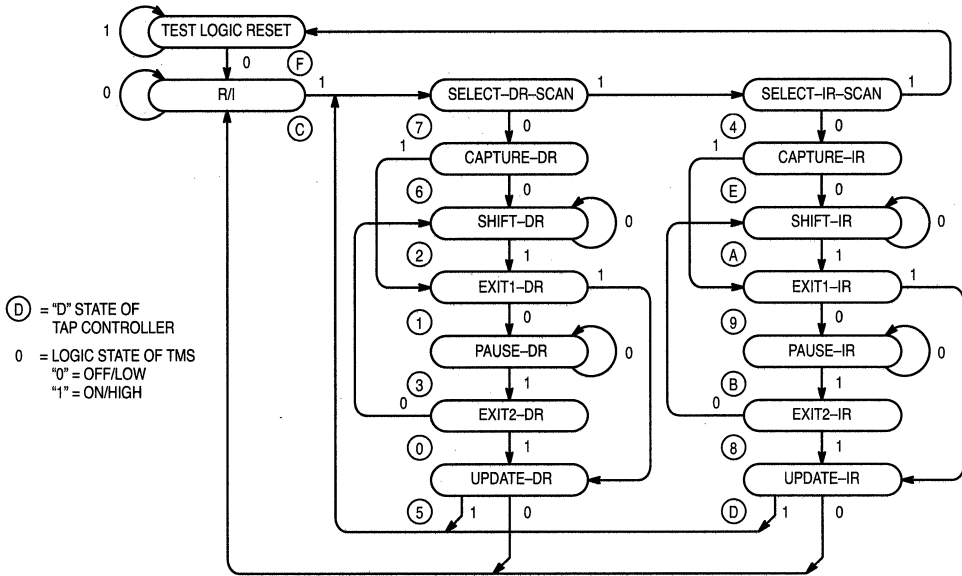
1 TEST LOGIC RESET
0 F
0 R/I 1
C
SELECT–DR–SCAN 1
SELECT–IR–SCAN 1
7 0
4 0
1 CAPTURE–DR
1 CAPTURE–IR
6 0
E 0
SHIFT–DR 0
SHIFT–IR 0
2 1
A 1
EXIT1–DR 1
EXIT1–IR 1
1 0
9 0
PAUSE–DR 0
PAUSE–IR 0
3 1
B 1
0 EXIT2–DR
0 EXIT2–IR
0 1
8 1
UPDATE–DR
UPDATE–IR
5 1 0
D 1 0

D = "D" STATE OF TAP CONTROLLER

0 = LOGIC STATE OF TMS "0" = OFF/LOW "1" = ON/HIGH